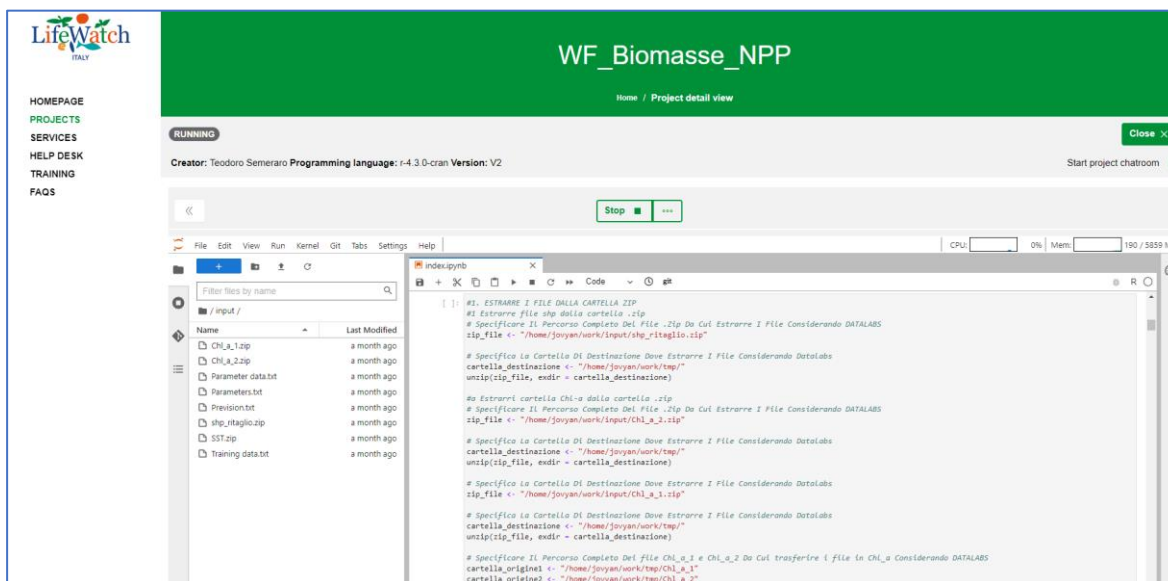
LifeWatch
ITALY

HOMEPAGE
PROJECTS
SERVICES
HELP DESK
TRAINING
FAQS

WF_Biomasse_NPP

Home / Project detail view

RUNNING

Close ×

Creator: Teodoro Semeraro Programming language: r-4.3.0-cran Version: V2

Start project chatroom

«

Stop ■ ···

File Edit View Run Kernel Git Tabs Settings Help

CPU: 0% Mem: 190 / 5859

index.ipynb ×

Code git

R

Filter files by name

/ input /

| Name | Last Modified |
|---|---|
| Chl_a_1.zip | a month ago |
| Chl_a_2.zip | a month ago |
| Parameter data.txt | a month ago |
| Parameters.txt | a month ago |
| Prevision.txt | a month ago |
| shp_ritaglio.zip | a month ago |
| SST.zip | a month ago |
| Training data.txt | a month ago |

[ ]: #1. ESTRARRE I FILE DALLA CARTELLA ZIP
#1 Estrarre file shp dalla cartella .zip
# Specificare Il Percorso Completo Del File .Zip Da Cui Estrarre I File Considerando DATALABS
zip_file <- "/home/jovyan/work/input/shp_ritaglio.zip"

# Specifica La Cartella Di Destinazione Dove Estrarre I File Considerando Datalabs
cartella_destinazione <- "/home/jovyan/work/tmp/"
unzip(zip_file, exdir = cartella_destinazione)

#a Estrarri cartella Chl-a dalla cartella .zip
# Specificare Il Percorso Completo Del File .Zip Da Cui Estrarre I File Considerando DATALABS
zip_file <- "/home/jovyan/work/input/Chl_a_2.zip"

# Specifica La Cartella Di Destinazione Dove Estrarre I File Considerando Datalabs
cartella_destinazione <- "/home/jovyan/work/tmp/"
unzip(zip_file, exdir = cartella_destinazione)

# Specifica La Cartella Di Destinazione Dove Estrarre I File Considerando Datalabs
zip_file <- "/home/jovyan/work/input/Chl_a_1.zip"

# Specifica La Cartella Di Destinazione Dove Estrarre I File Considerando Datalabs
cartella_destinazione <- "/home/jovyan/work/tmp/"
unzip(zip_file, exdir = cartella_destinazione)

# Specificare Il Percorso Completo Dei file Chl_a_1 e Chl_a_2 Da Cui trasferire i file in Chl_a Considerando DATALABS
cartella_origine1 <- "/home/jovyan/work/tmp/Chl_a_1"
cartella_origine2 <- "/home/jovyan/work/tmp/Chl_a_2"